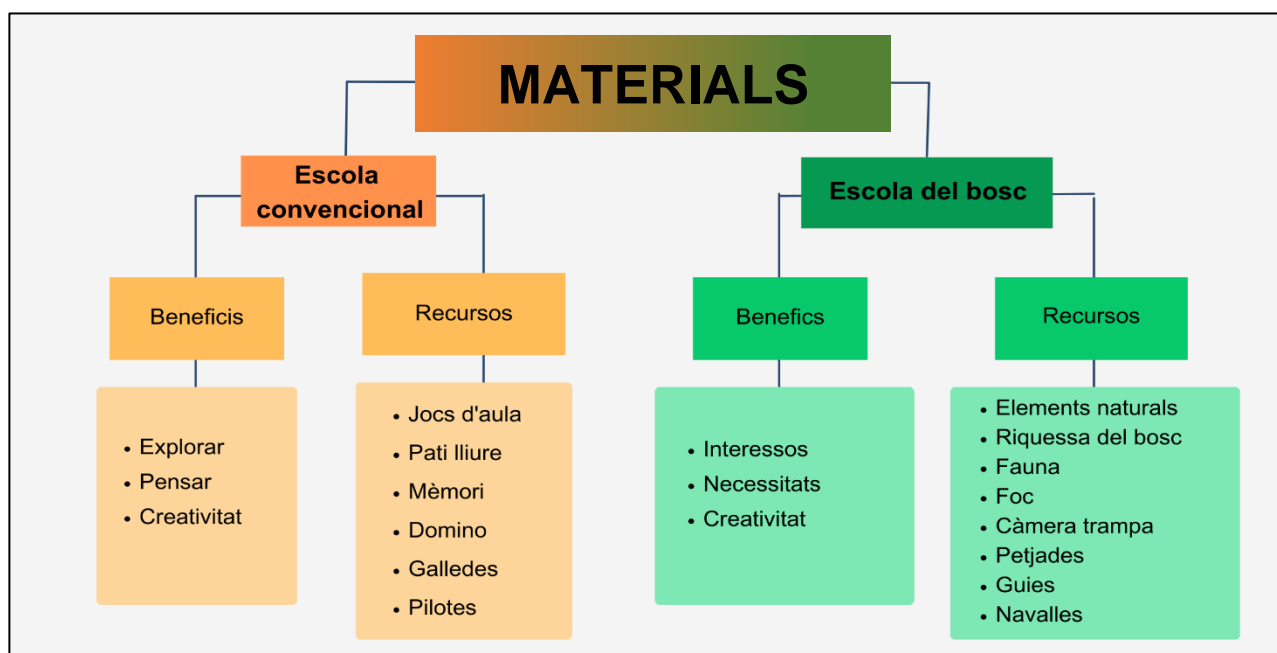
MATERIALS

Escola convencional

Beneficis

- Explorar
- Pensar
- Creativitat

Recursos

- Jocs d'aula
- Pati lliure
- Mèmori
- Domino
- Galledes
- Pilotes

Escola del bosc

Benefics

- Interessos
- Necessitats
- Creativitat

Recursos

- Elements naturals
- Riquessa del bosc
- Fauna
- Foc
- Càmera trampa
- Petjades
- Guies
- Navalles